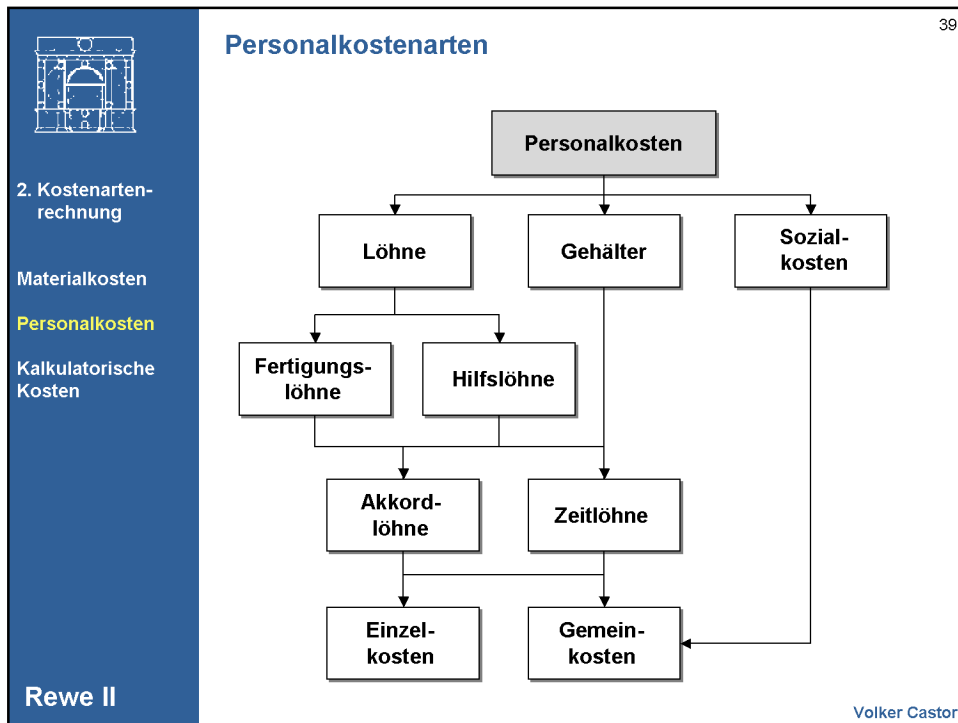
39

2. Kostenartenrechnung

Materialkosten

Personalkosten

Kalkulatorische Kosten

Rewe II

Personalkostenarten

Personalkosten

Löhne

Gehälter

Sozialkosten

Fertigungslöhne

Hilfslöhne

Akkordlöhne

Zeitlöhne

Einzelkosten

Gemeinkosten

Volker Castor